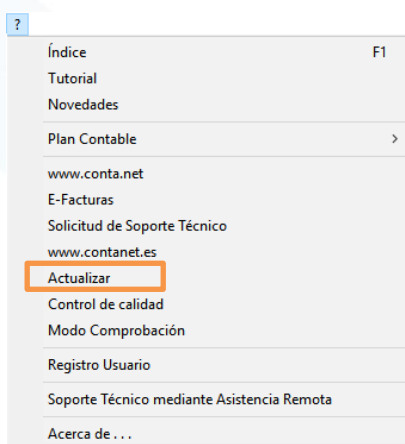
?

Índice F1
Tutorial
Novedades

Plan Contable >

www.conta.net
E-Facturas
Solicitud de Soporte Técnico
www.contanet.es
Actualizar
Control de calidad
Modo Comprobación

Registro Usuario

Soporte Técnico mediante Asistencia Remota

Acerca de . . .